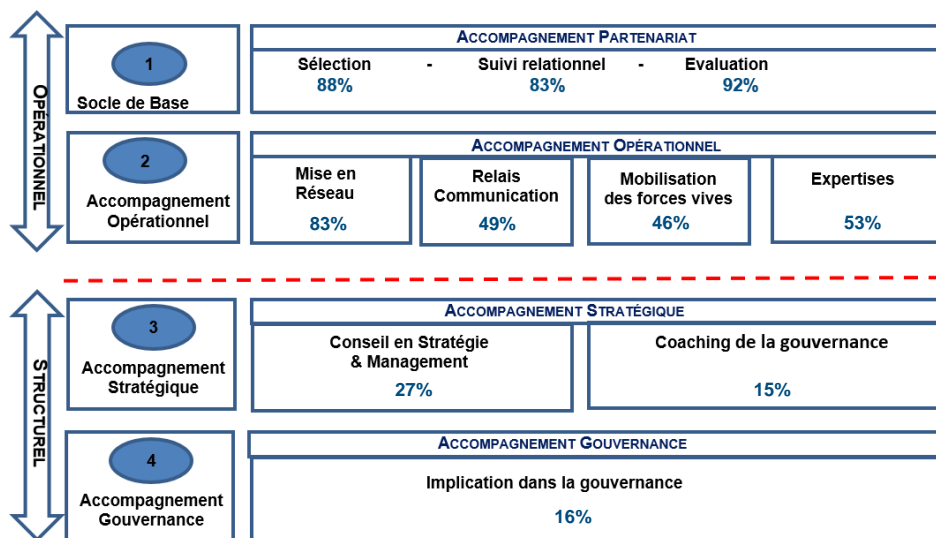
OPÉRATIONNEL

1
Socle de Base

ACCOMPAGNEMENT PARTENARIAT
Sélection - Suivi relationnel - Evaluation
88% 83% 92%

2
Accompagnement Opérationnel

ACCOMPAGNEMENT OPÉRATIONNEL
Mise en Réseau
83%

Relais Communication
49%

Mobilisation des forces vives
46%

Expertises
53%

STRUCTUREL

3
Accompagnement Stratégique

ACCOMPAGNEMENT STRATÉGIQUE
Conseil en Stratégie & Management
27%

Coaching de la gouvernance
15%

4
Accompagnement Gouvernance

ACCOMPAGNEMENT GOUVERNANCE
Implication dans la gouvernance
16%